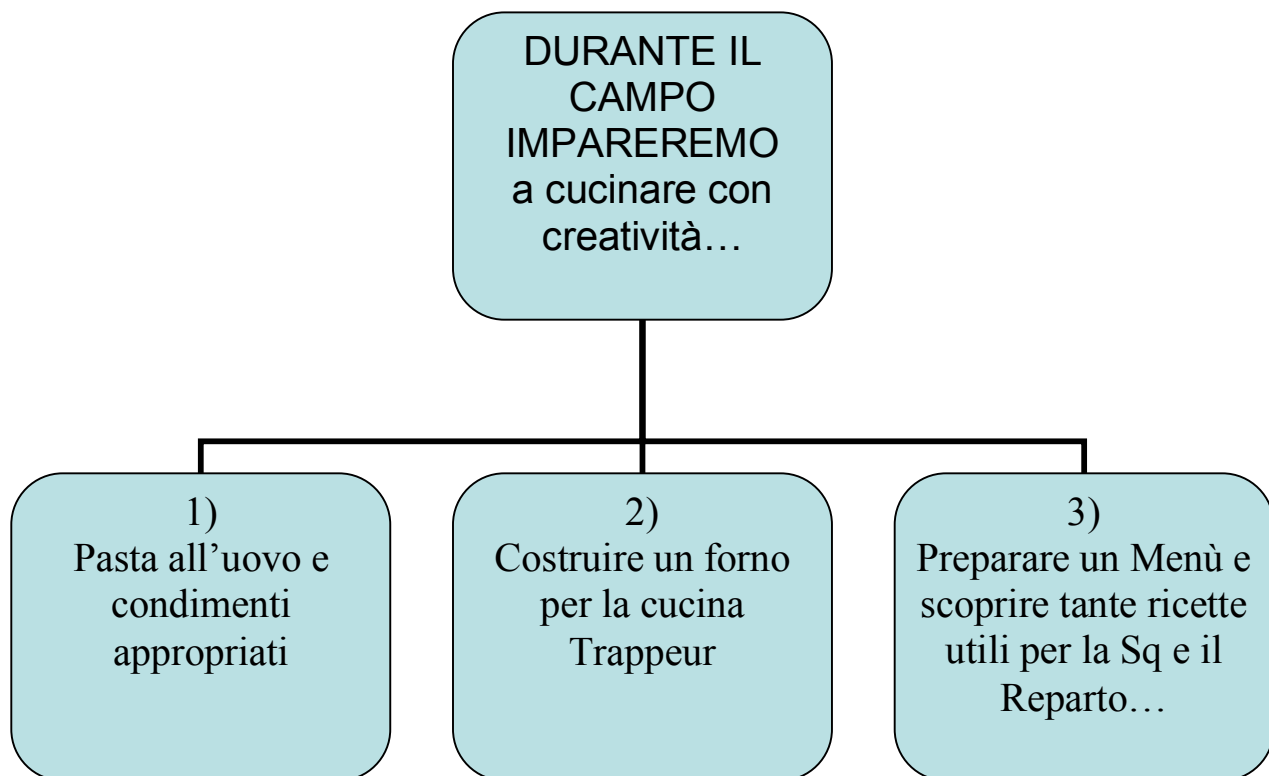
DURANTE IL CAMPO IMPAREREMO a cucinare con creatività…

1)
Pasta all’uovo e condimenti appropriati

2)
Costruire un forno per la cucina Trappeur

3)
Preparare un Menù e scoprire tante ricette utili per la Sq e il Reparto…